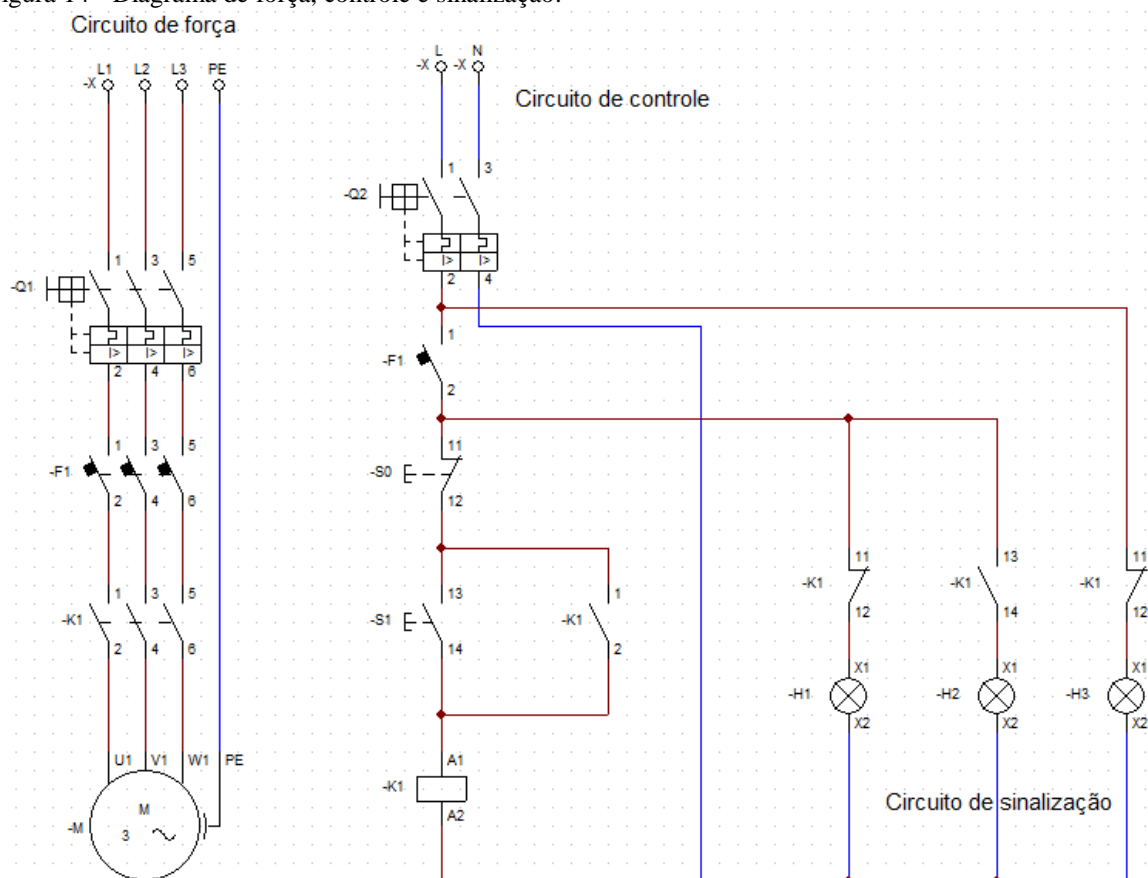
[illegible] – Diagrama de força, controle e sinalização.

Circuito de força

-X L1 L2 L3 PE

1 3 5
-Q1
2 4 6

1 3 5
-F1
2 4 6

1 3 5
-K1
2 4 6

U1 V1 W1 PE
-M M 3 ~

-X L -X N

Circuito de controle

1 3
-Q2
2 4

1
-F1
2

11
-S0
12

13
-S1
14

1
-K1
2

A1
-K1
A2

11
-K1
12
X1
-H1
X2

13
-K1
14
X1
-H2
X2

11
-K1
12
X1
-H3
X2

Circuito de sinalização